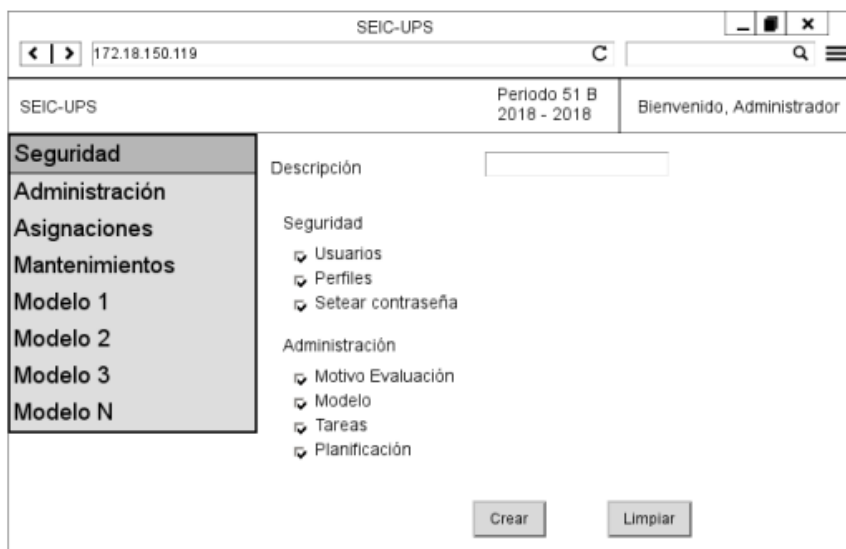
SEIC-UPS

172.18.150.119

SEIC-UPS

Periodo 51 B
2018 - 2018

Bienvenido, Administrador

Seguridad
Administración
Asignaciones
Mantenimientos
Modelo 1
Modelo 2
Modelo 3
Modelo N

Descripción

Seguridad
Usuarios
Perfiles
Setear contraseña

Administración
Motivo Evaluación
Modelo
Tareas
Planificación

Crear

Limpiar